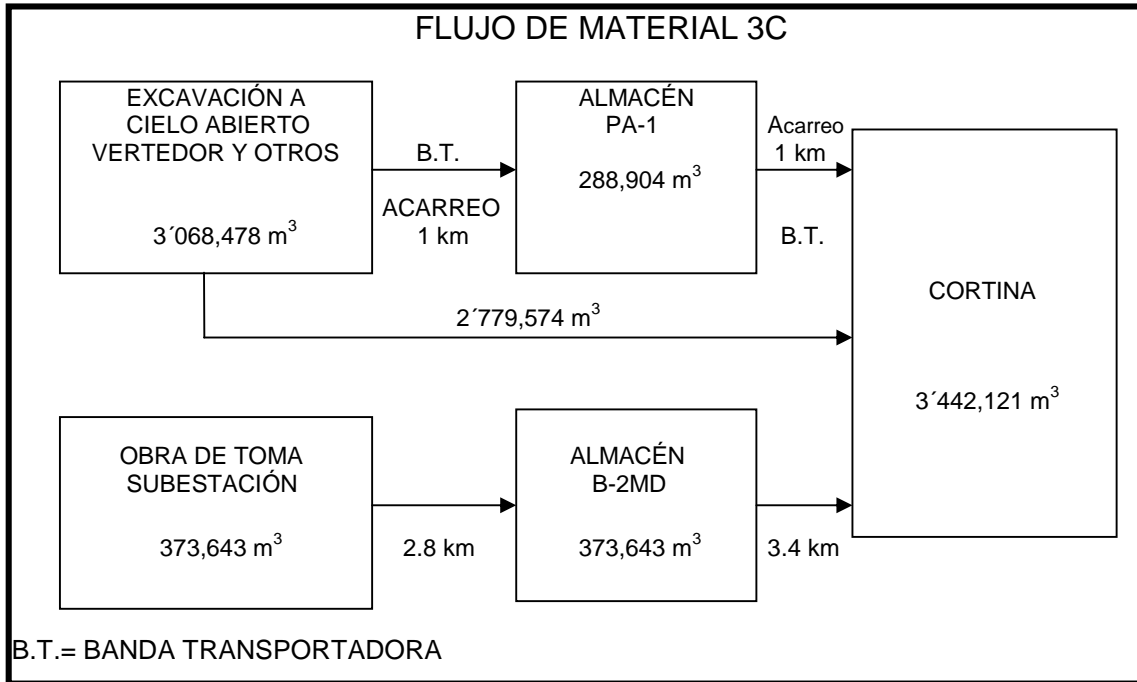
FLUJO DE MATERIAL 3C

EXCAVACIÓN A CIELO ABIERTO VERTEDOR Y OTROS

3´068,478 m$^3$

B.T.

ACARREO 1 km

ALMACÉN PA-1

288,904 m$^3$

Acarreo 1 km

B.T.

2´779,574 m$^3$

CORTINA

3´442,121 m$^3$

OBRA DE TOMA SUBESTACIÓN

373,643 m$^3$

2.8 km

ALMACÉN B-2MD

373,643 m$^3$

3.4 km

B.T.= BANDA TRANSPORTADORA